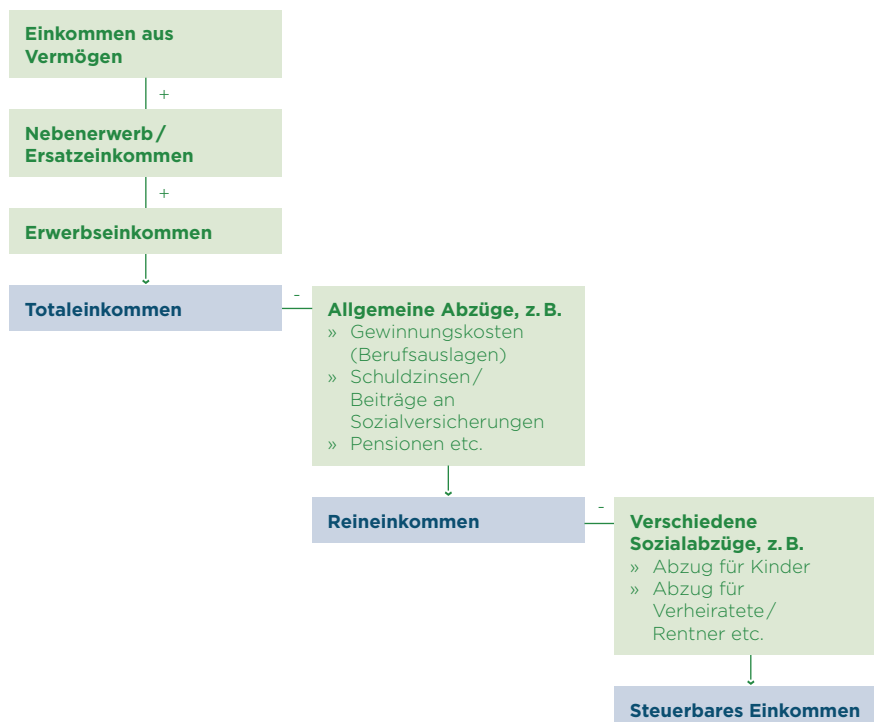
Einkommen aus Vermögen

+

Nebenerwerb / Ersatzeinkommen

+

Erwerbseinkommen

Totaleinkommen

-

Allgemeine Abzüge, z. B.
» Gewinnungskosten (Berufsauslagen)
» Schuldzinsen / Beiträge an Sozialversicherungen
» Pensionen etc.

Reineinkommen

-

Verschiedene Sozialabzüge, z. B.
» Abzug für Kinder
» Abzug für Verheiratete / Rentner etc.

Steuerbares Einkommen